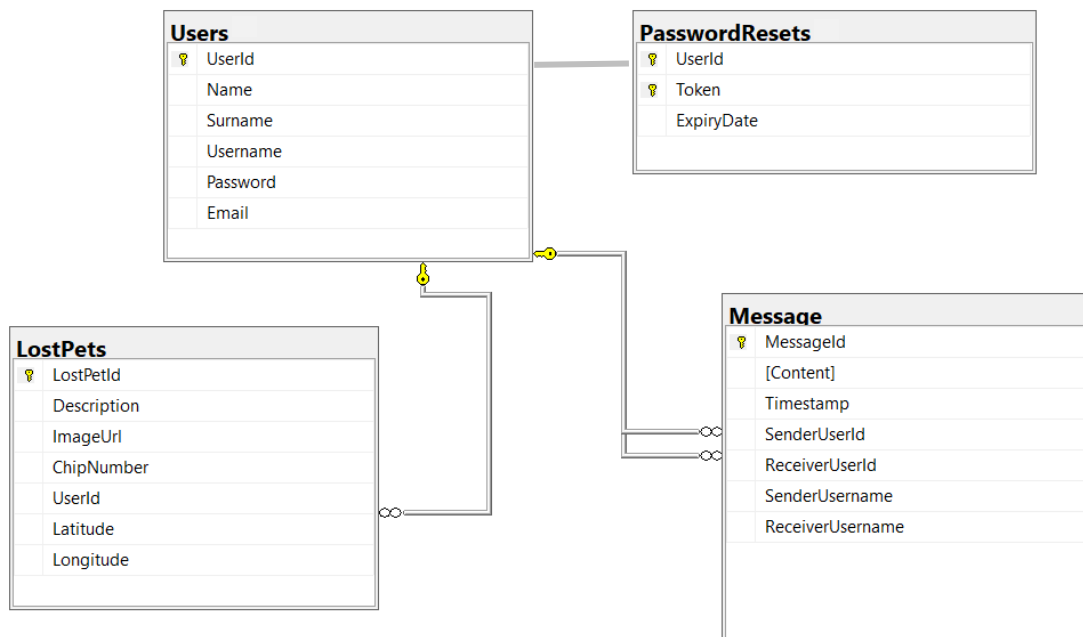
Users
UserId
Name
Surname
Username
Password
Email

PasswordResets
UserId
Token
ExpiryDate

LostPets
LostPetId
Description
ImageUrl
ChipNumber
UserId
Latitude
Longitude

Message
MessageId
[Content]
Timestamp
SenderUserId
ReceiverUserId
SenderUsername
ReceiverUsername